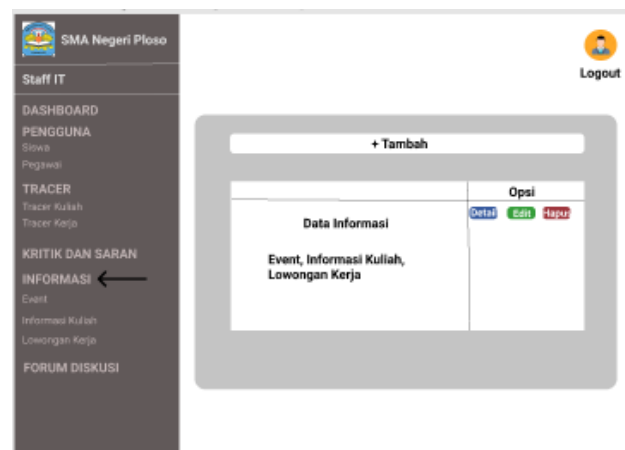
SMA Negeri Ploso

Staff IT

DASHBOARD

PENGGUNA

Siswa

Pegawai

TRACER

Tracer Kuliah

Tracer Kerja

KRITIK DAN SARAN

INFORMASI

Event

Informasi Kuliah

Lowongan Kerja

FORUM DISKUSI

Logout

+ Tambah

| | Opsi |
|---|---|
| Data Informasi<br>Event, Informasi Kuliah, Lowongan Kerja | Detail Edit Hapus |